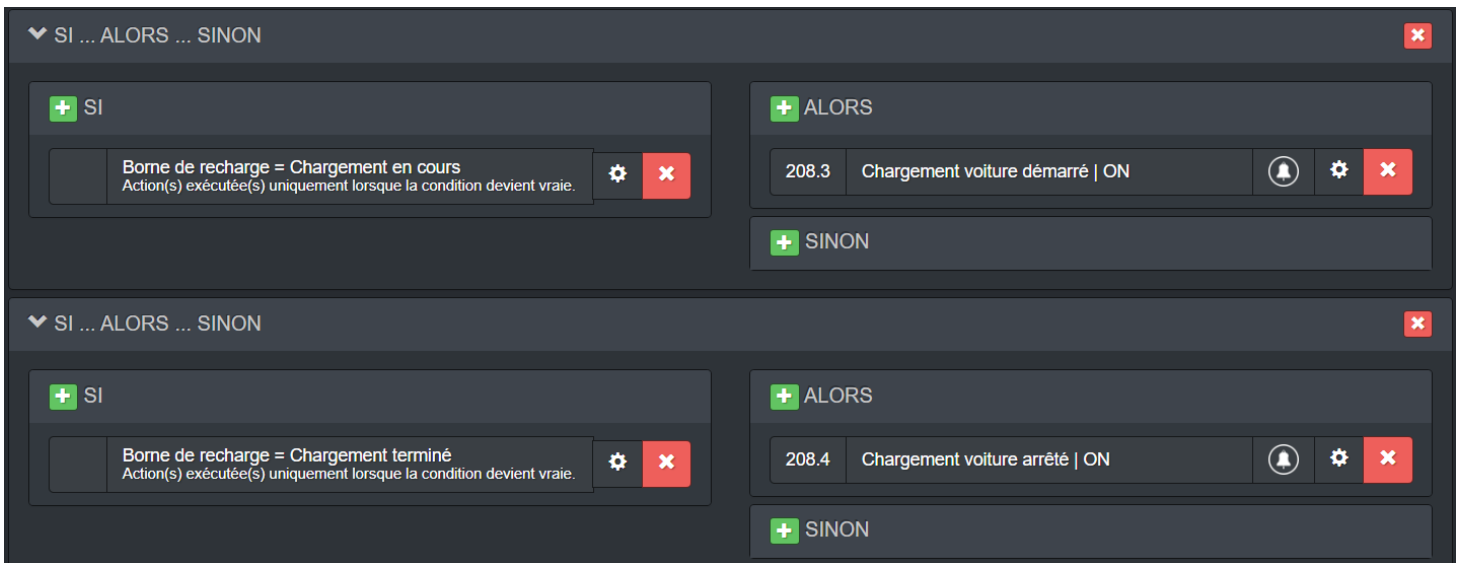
SI ... ALORS ... SINON

SI

Borne de recharge = Chargement en cours
Action(s) exécutée(s) uniquement lorsque la condition devient vraie.

ALORS

208.3 Chargement voiture démarré | ON

SINON

SI ... ALORS ... SINON

SI

Borne de recharge = Chargement terminé
Action(s) exécutée(s) uniquement lorsque la condition devient vraie.

ALORS

208.4 Chargement voiture arrêté | ON

SINON